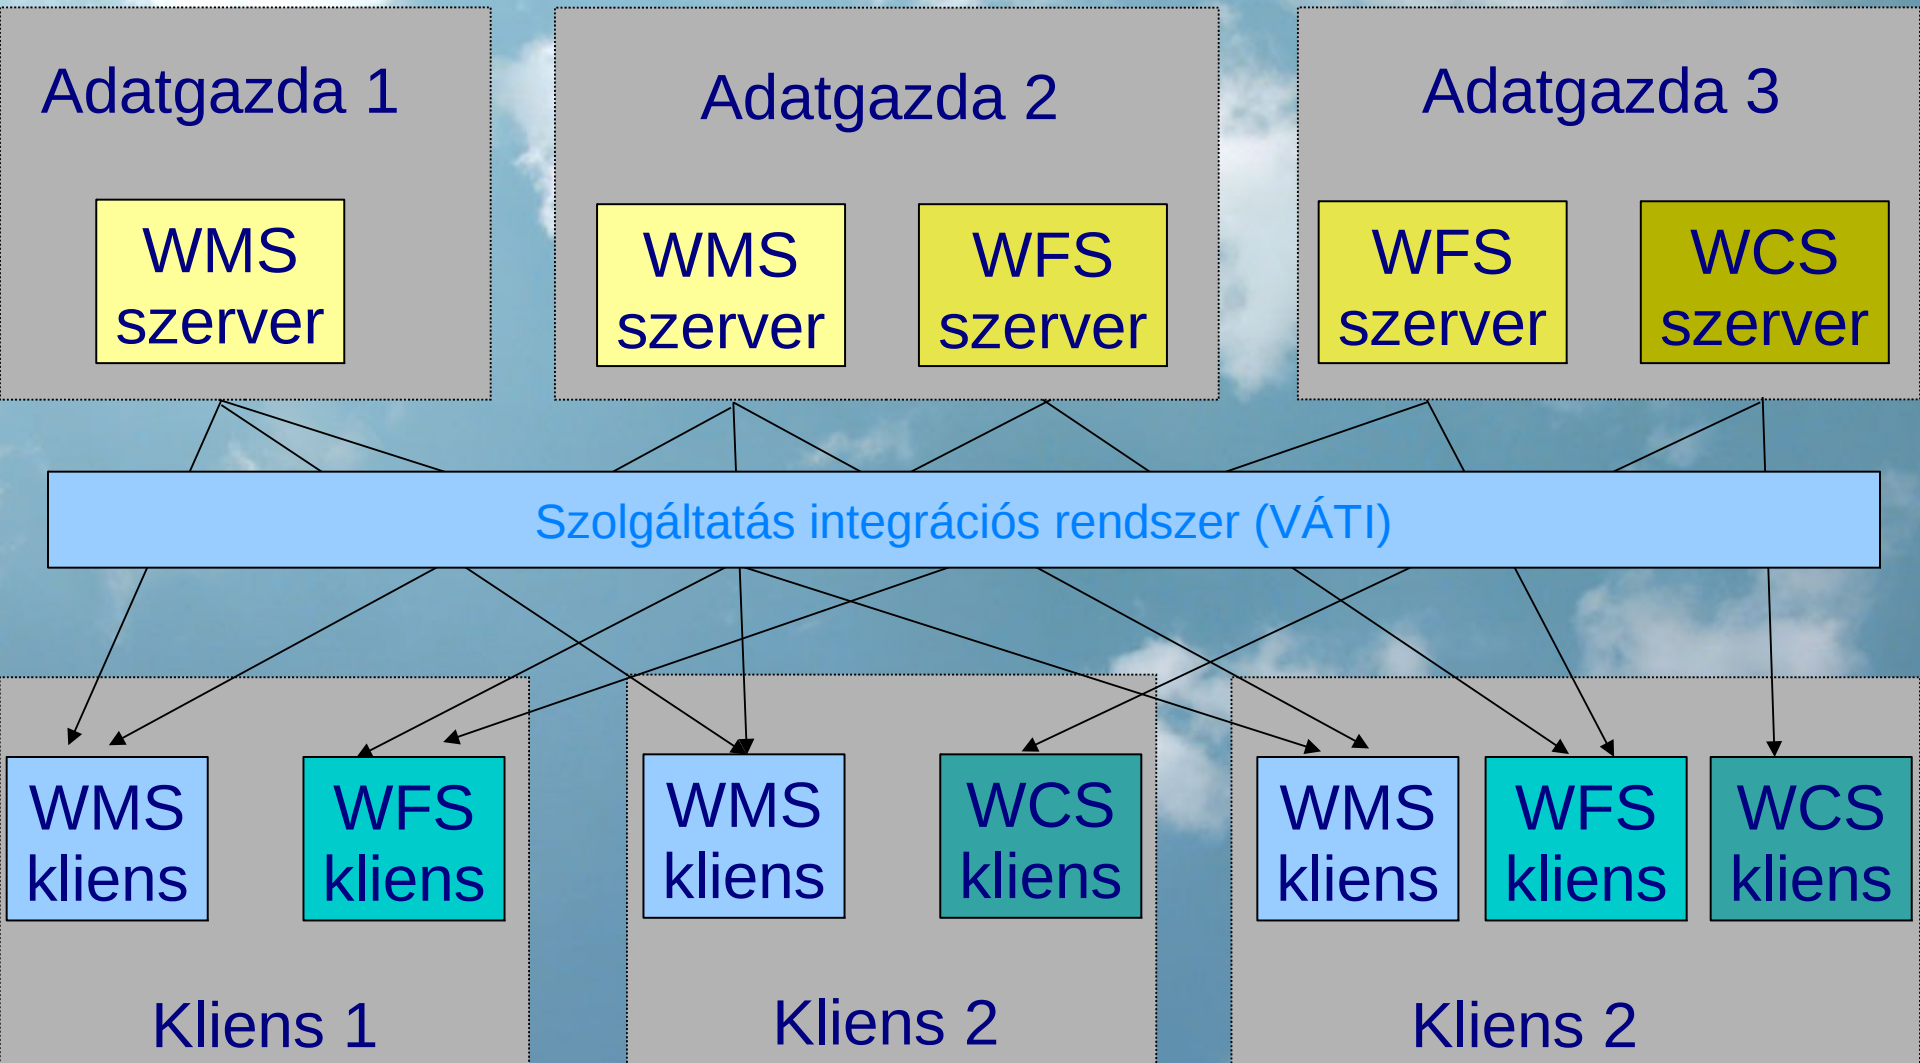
Adatgazda 1

WMS szerver

Adatgazda 2

WMS szerver

WFS szerver

Adatgazda 3

WFS szerver

WCS szerver

Szolgáltatás integrációs rendszer (VÁTI)

WMS kliens

WFS kliens

Kliens 1

WMS kliens

WCS kliens

Kliens 2

WMS kliens

WFS kliens

WCS kliens

Kliens 2